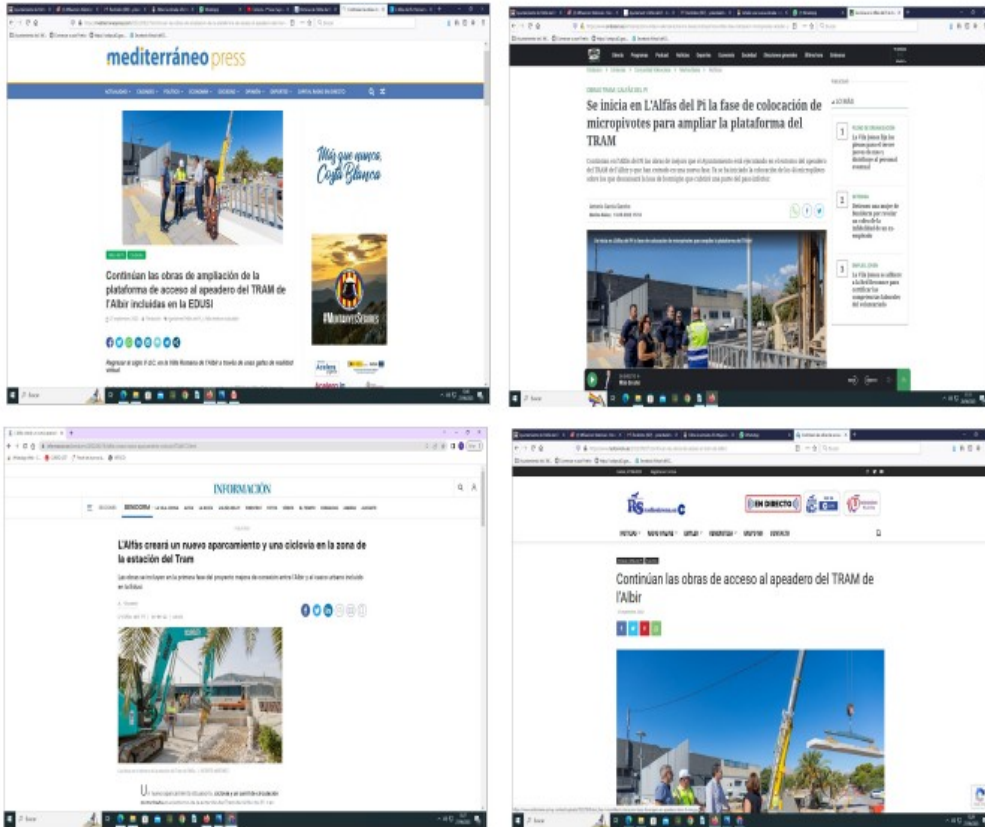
mediterráneo press

Más que nunca, Costa Blanca

Continúan las obras de ampliación de la plataforma de acceso al apeadero del TRAM de l'Albir incluidas en la EDUSI

Regresar al siglo II d.C. en la Villa Romana de l'Albir a través de unas gafas de realidad virtual

Se inicia en L'Alfàs del Pi la fase de colocación de micropivotes para ampliar la plataforma del TRAM

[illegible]

INFORMACIÓN

BENIDORM

L'Alfàs creará un nuevo aparcamiento y una ciclovía en la zona de la estación del Tram

Las obras se incluyen en la primera fase del proyecto mejora de conexión entre l'Albir y el casco urbano incluido en la Edusi

EN DIRECTO

Continúan las obras de acceso al apeadero del TRAM de l'Albir